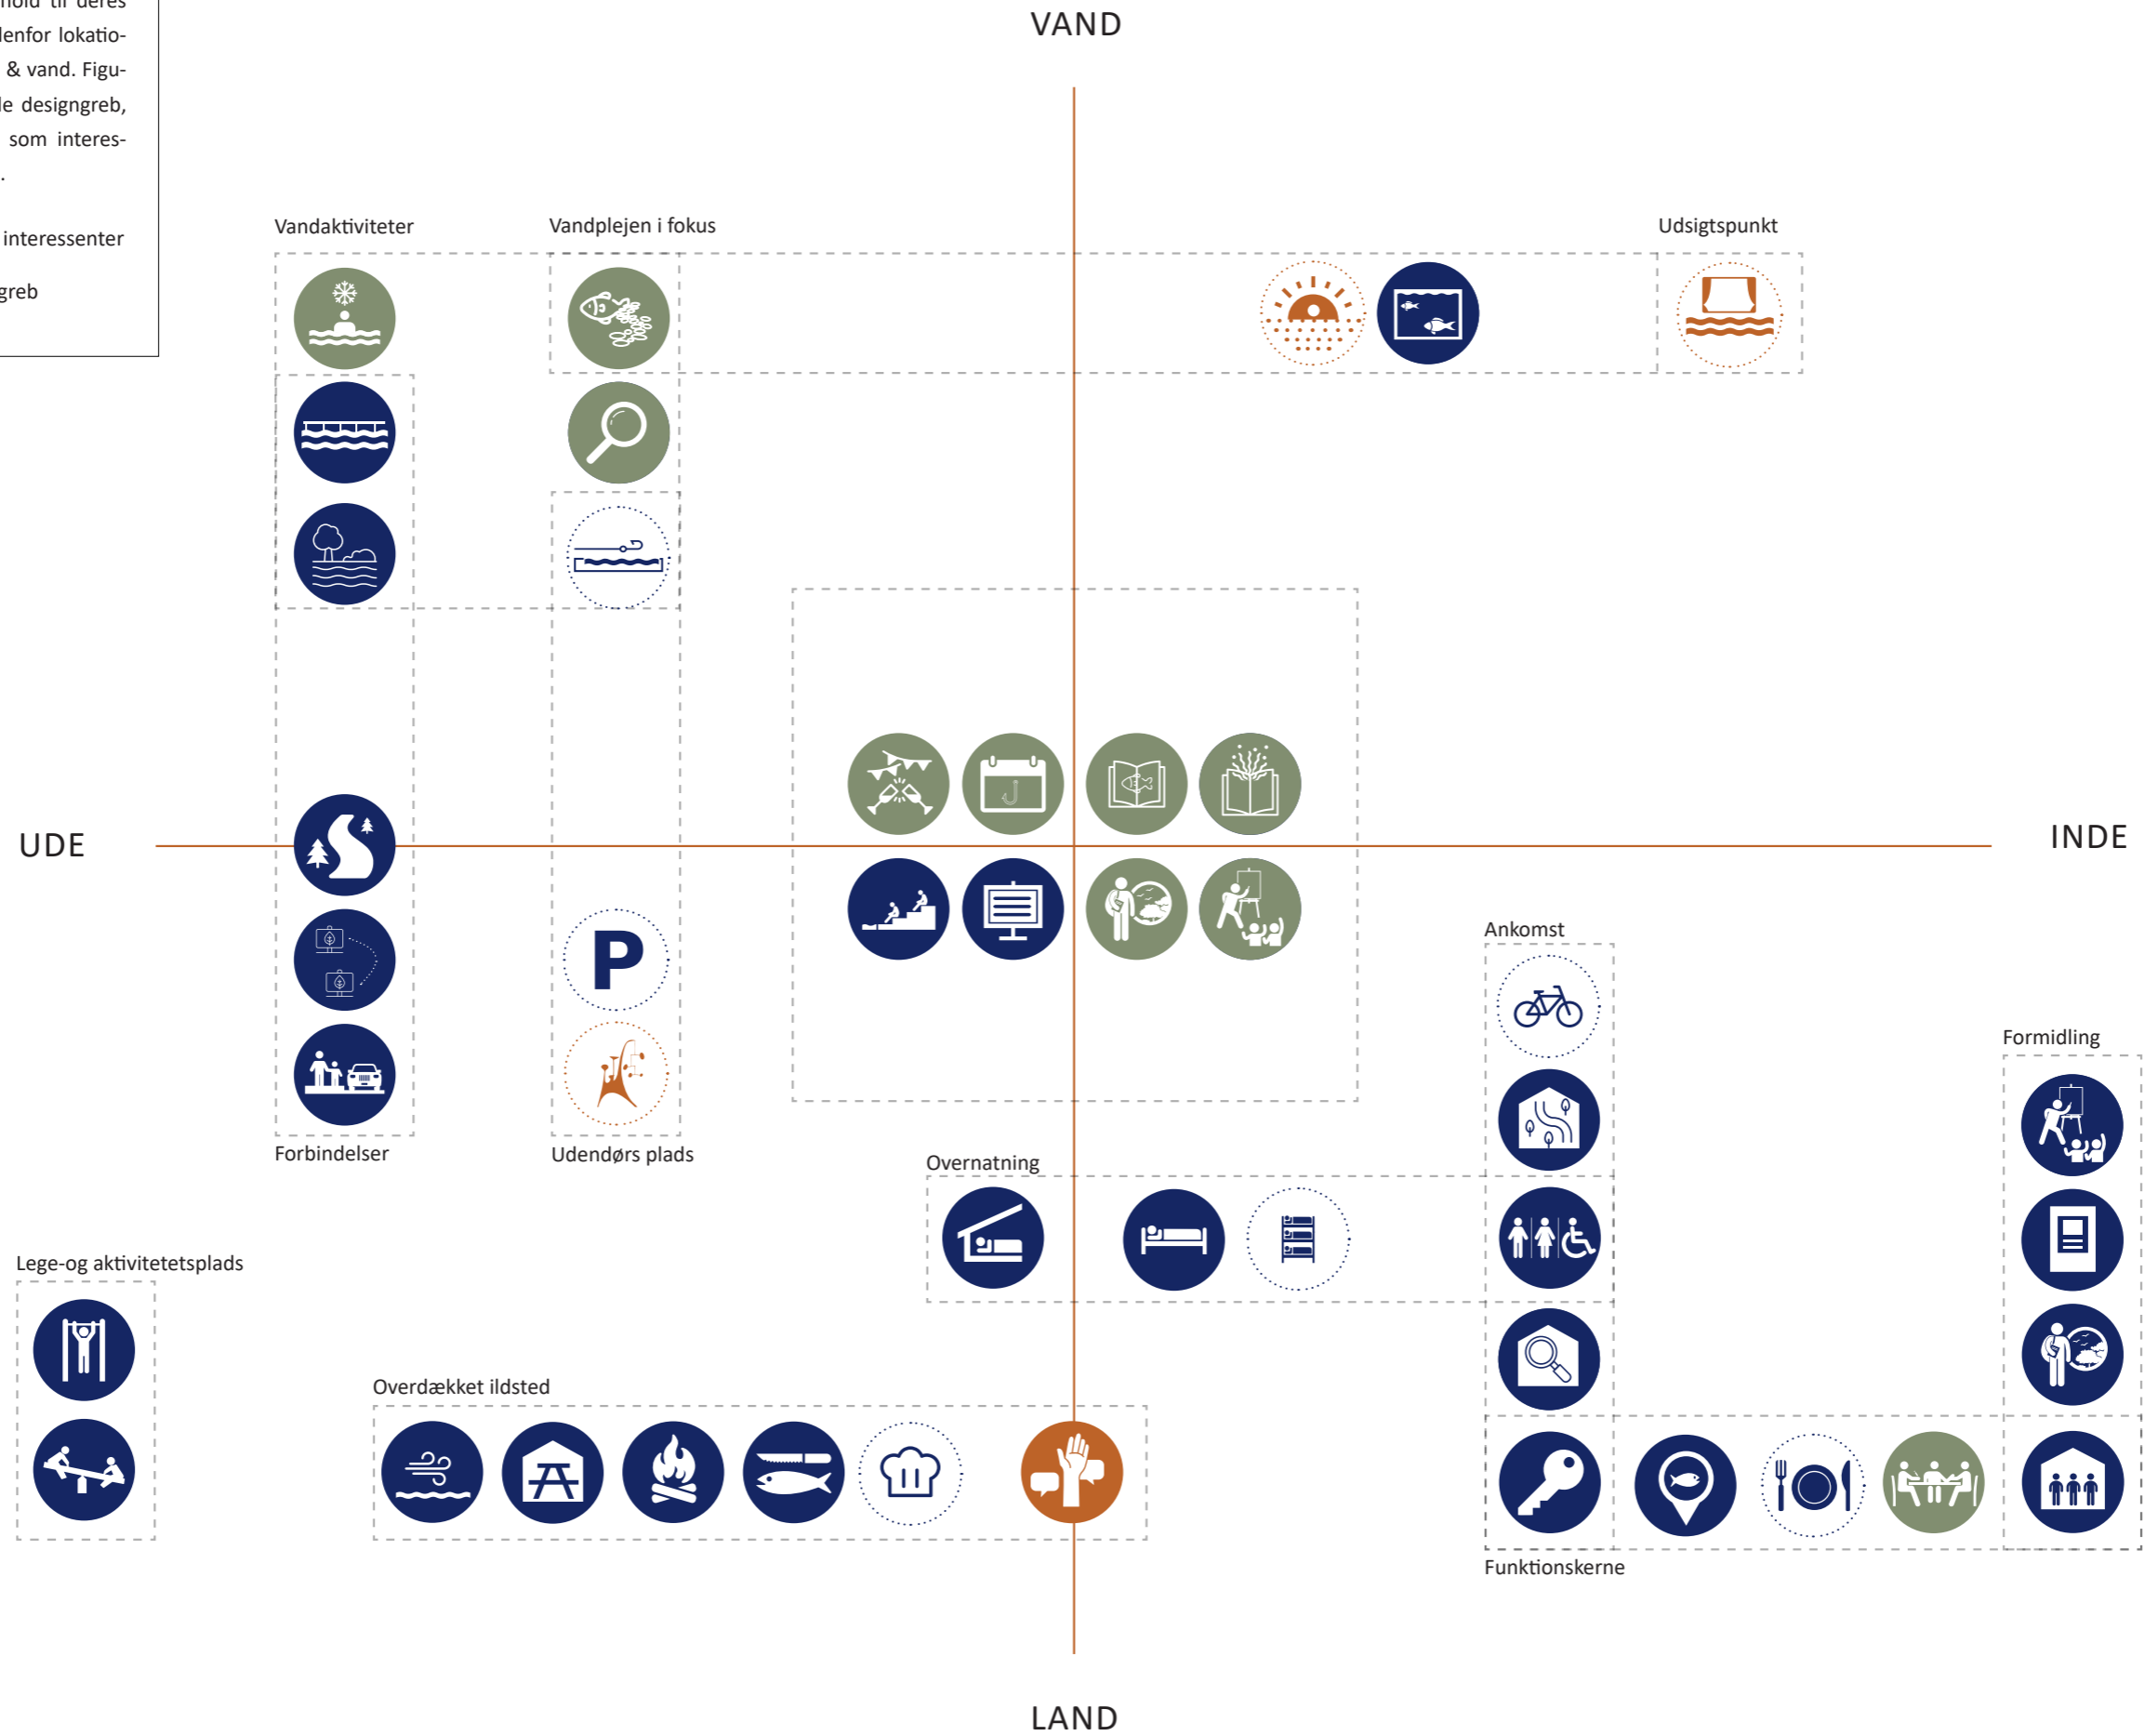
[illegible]hold til deres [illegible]denfor lokatio- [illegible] & vand. Figu- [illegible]le designgreb, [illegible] som interes- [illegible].

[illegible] interessenter

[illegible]greb

VAND

Vandaktiviteter

Vandplejen i fokus

Udsigtspunkt

UDE

INDE

P

Forbindelser

Udendørs plads

Ankomst

Formidling

Overnatning

Lege-og aktivitetetsplads

Overdækket ildsted

Funktionskerne

LAND